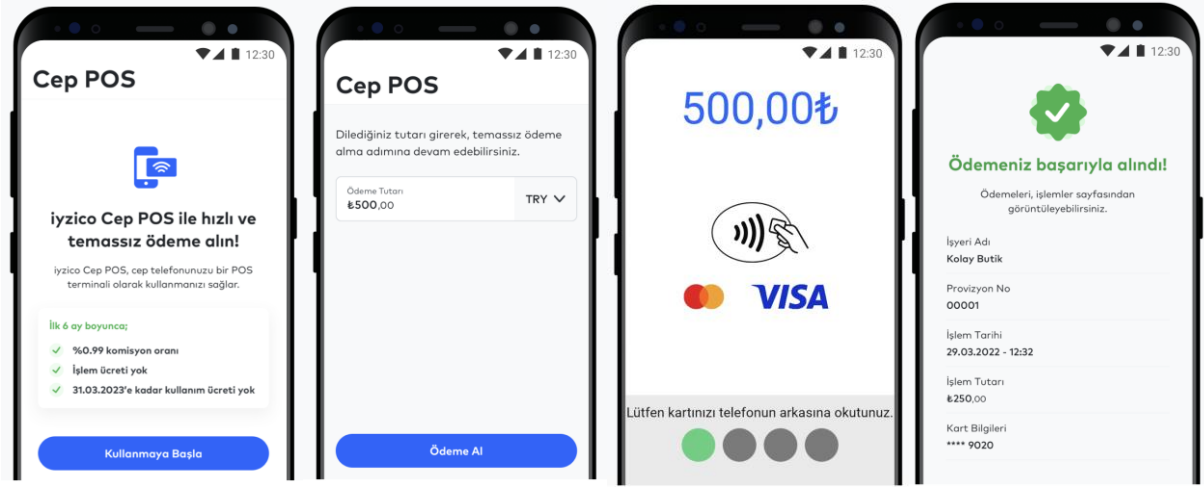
12:30

Cep POS

iyzico Cep POS ile hızlı ve temassız ödeme alın!

iyzico Cep POS, cep telefonunuzu bir POS terminali olarak kullanmanızı sağlar.

İlk 6 ay boyunca;

%0.99 komisyon oranı

İşlem ücreti yok

31.03.2023'e kadar kullanım ücreti yok

Kullanmaya Başla

12:30

Cep POS

Dilediğiniz tutarı girerek, temassız ödeme alma adımına devam edebilirsiniz.

Ödeme Tutarı
₺500,00

TRY

Ödeme Al

12:30

500,00₺

VISA

Lütfen kartınızı telefonun arkasına okutunuz.

12:30

Ödemeniz başarıyla alındı!

Ödemeleri, işlemler sayfasından görüntüleyebilirsiniz.

İşyeri Adı
Kolay Butik

Provizyon No
00001

İşlem Tarihi
29.03.2022 - 12:32

İşlem Tutarı
₺250,00

Kart Bilgileri
**** 9020